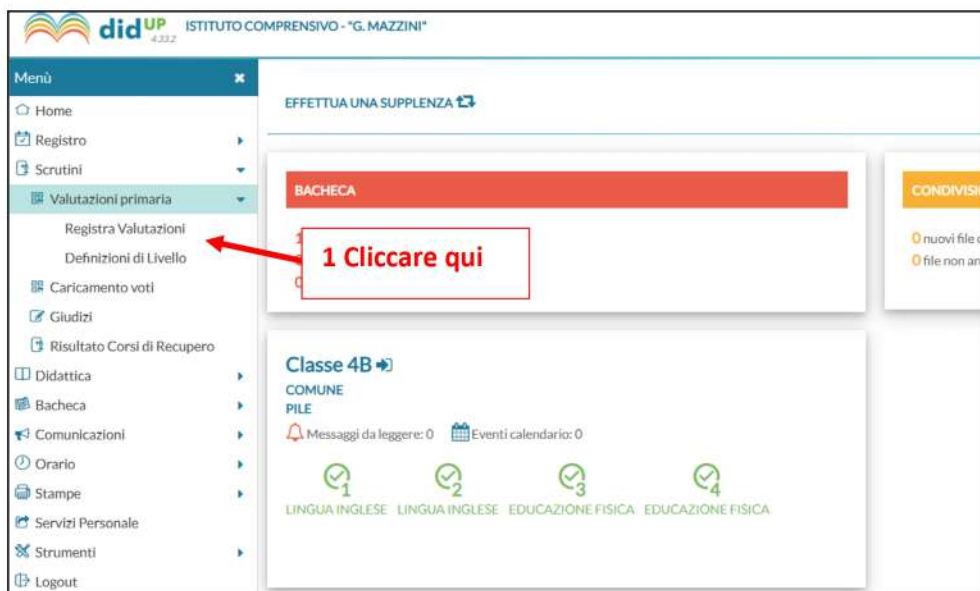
didUP 4.33.2 ISTITUTO COMPRENSIVO - "G. MAZZINI"

Menù

Home
Registro
Scrutini
Valutazioni primaria
Registra Valutazioni
Definizioni di Livello
Caricamento voti
Giudizi
Risultato Corsi di Recupero
Didattica
Bacheca
Comunicazioni
Orario
Stampe
Servizi Personale
Strumenti
Logout

EFFETTUA UNA SUPPLENZA

BACHECA

1 Cliccare qui

CONDIVISI

0 nuovi file
0 file non an

Classe 4B
COMUNE
PILE
Messaggi da leggere: 0 Eventi calendario: 0

1 LINGUA INGLESE
2 LINGUA INGLESE
3 EDUCAZIONE FISICA
4 EDUCAZIONE FISICA